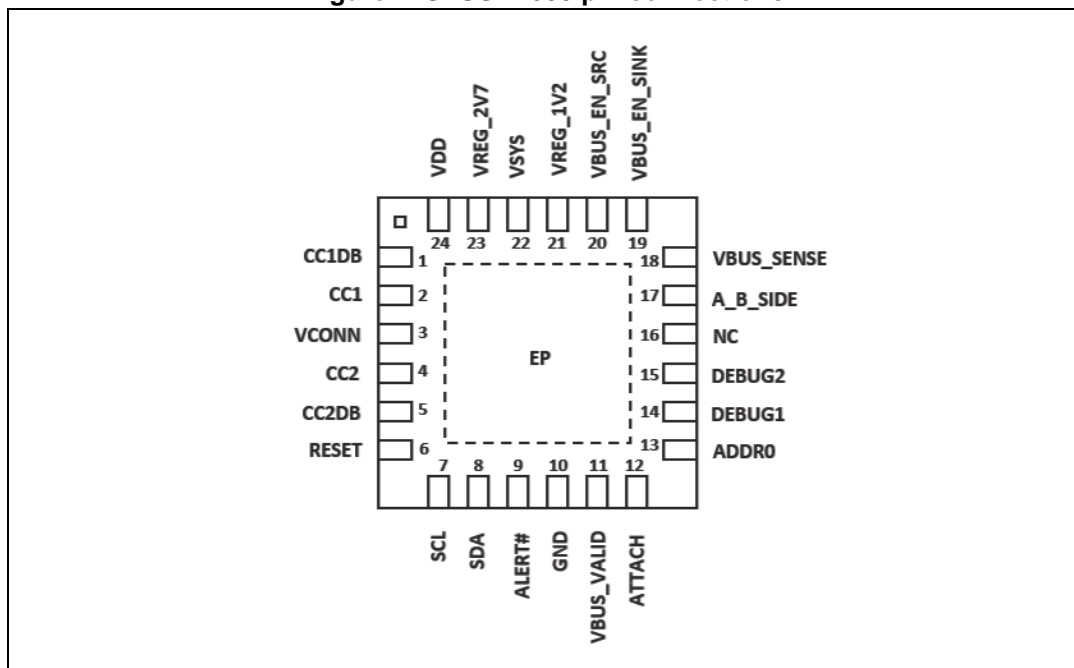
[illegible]

VDD VREG_2V7 VSYS VREG_1V2 VBUS_EN_SRC VBUS_EN_SINK

24 23 22 21 20 19

CC1DB 1
CC1 2
VCONN 3
CC2 4
CC2DB 5
RESET 6

EP

18 VBUS_SENSE
17 A_B_SIDE
16 NC
15 DEBUG2
14 DEBUG1
13 ADDR0

7 8 9 10 11 12

SCL SDA ALERT# GND VBUS_VALID ATTACH